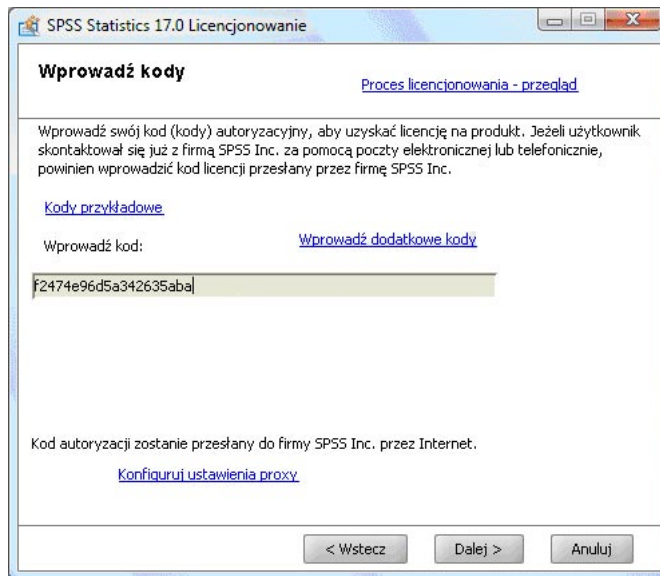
SPSS Statistics 17.0 Licencjonowanie

Wprowadź kody

Proces licencjonowania - przegląd

Wprowadź swój kod (kody) autoryzacyjny, aby uzyskać licencję na produkt. Jeżeli użytkownik skontaktował się już z firmą SPSS Inc. za pomocą poczty elektronicznej lub telefonicznie, powinien wprowadzić kod licencji przesłany przez firmę SPSS Inc.

Kody przykładowe

Wprowadź kod:

Wprowadź dodatkowe kody

f2474e96d5a342635aba

Kod autoryzacji zostanie przesłany do firmy SPSS Inc. przez Internet.

Konfiguruj ustawienia proxy

< Wstecz

Dalej >

Anuluj